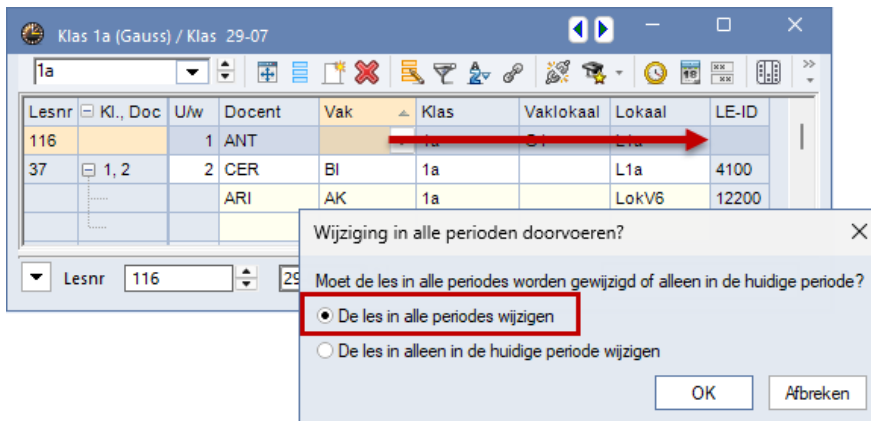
Klas 1a (Gauss) / Klas 29-07

1a

| Lesnr | Kl., Doc | U/w | Docent | Vak | Klas | Vaklokaal | Lokaal | LE-ID |
|---|---|---|---|---|---|---|---|---|
| 116 | | 1 | ANT | | 1a | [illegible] | L1a | |
| 37 | 1, 2 | 2 | CER | BI | 1a | | L1a | 4100 |
| | | | ARI | AK | 1a | | LokV6 | 12200 |

Lesnr 116 29

Wijziging in alle perioden doorvoeren?

Moet de les in alle periodes worden gewijzigd of alleen in de huidige periode?

De les in alle periodes wijzigen

De les in alleen in de huidige periode wijzigen

OK

Afbreken